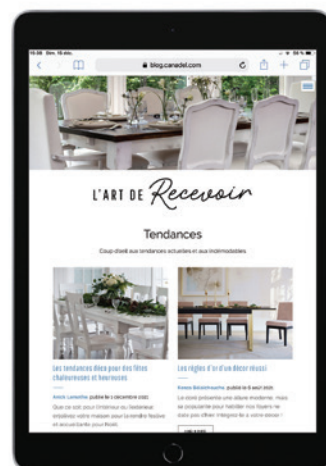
blog.canadel.com

L'ART DE Recevoir

Tendances

Coup d'oeil sur les tendances actuelles et sur les intemporelles

Les tendances déco pour des fêtes chaleureuses et heureuses

Annie Lamothe publié le 1 décembre 2021

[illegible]

Les règles d'or d'un décor réussi

Renée Bélanthauche publié le 8 août 2021

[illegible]